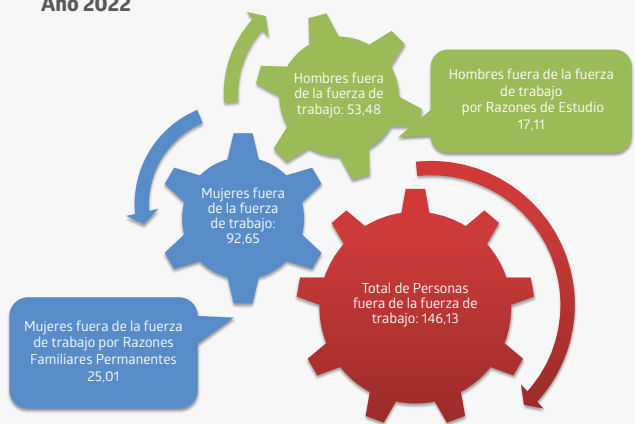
Año 2022

Hombres fuera de la fuerza de trabajo: 53,48

Hombres fuera de la fuerza de trabajo por Razones de Estudio 17,11

Mujeres fuera de la fuerza de trabajo: 92,65

Total de Personas fuera de la fuerza de trabajo: 146,13

Mujeres fuera de la fuerza de trabajo por Razones Familiares Permanentes 25,01